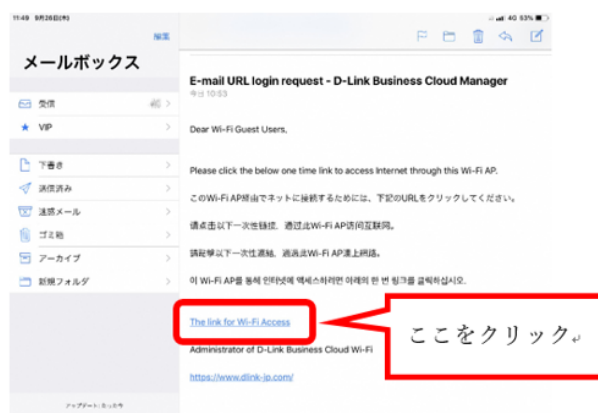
11:49 9月26日(木)

編集

メールボックス

受信

VIP

下書き

送信済み

迷惑メール

ゴミ箱

アーカイブ

新規フォルダ

アップデート: たった今

4G 83%

E-mail URL login request - D-Link Business Cloud Manager

今日 10:53

Dear Wi-Fi Guest Users,

Please click the below one time link to access Internet through this Wi-Fi AP.

このWi-Fi AP経由でネットに接続するためには、下記のURLをクリックしてください。

请点击以下一次性链接，通过此Wi-Fi AP访问互联网。

請點擊以下一次性連結，通過此Wi-Fi AP連上網路。

이 Wi-Fi AP를 통해 인터넷에 액세스하려면 아래의 한 번 링크를 클릭하십시오.

The link for Wi-Fi Access

ここをクリック

Administrator of D-Link Business Cloud Wi-Fi

https://www.dlink-jp.com/